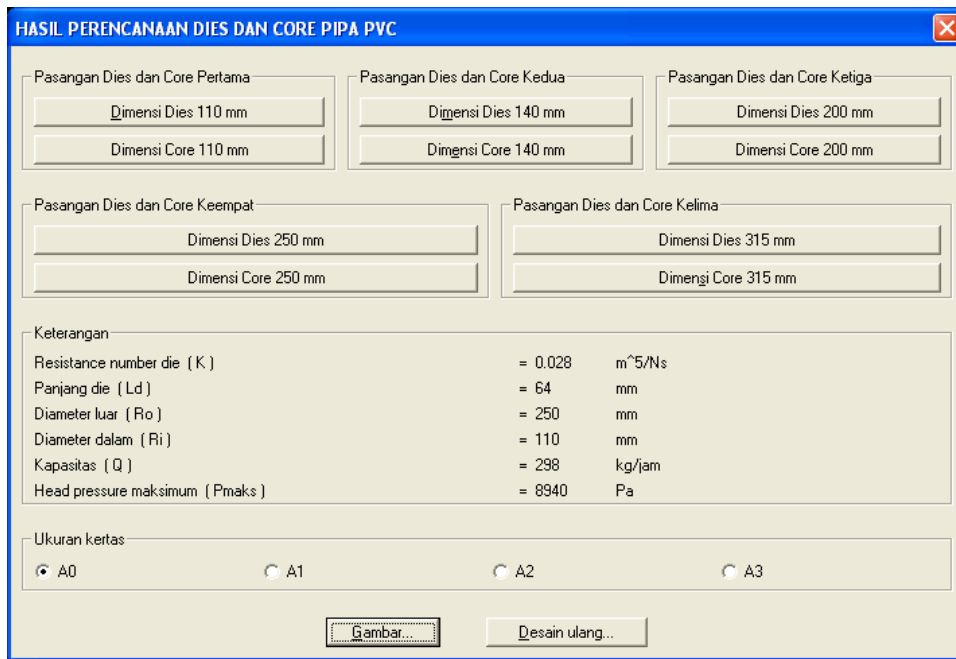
HASIL PERENCANAAN DIES DAN CORE PIPA PVC

Pasangan Dies dan Core Pertama
Dimensi Dies 110 mm
Dimensi Core 110 mm

Pasangan Dies dan Core Kedua
Dimensi Dies 140 mm
Dimensi Core 140 mm

Pasangan Dies dan Core Ketiga
Dimensi Dies 200 mm
Dimensi Core 200 mm

Pasangan Dies dan Core Keempat
Dimensi Dies 250 mm
Dimensi Core 250 mm

Pasangan Dies dan Core Kelima
Dimensi Dies 315 mm
Dimensi Core 315 mm

Keterangan
Resistance number die ( K ) = 0.028 m^5/Ns
Panjang die ( Ld ) = 64 mm
Diameter luar ( Ro ) = 250 mm
Diameter dalam ( Ri ) = 110 mm
Kapasitas ( Q ) = 298 kg/jam
Head pressure maksimum ( Pmaks ) = 8940 Pa

Ukuran kertas
A0
A1
A2
A3

Gambar...
Desain ulang...